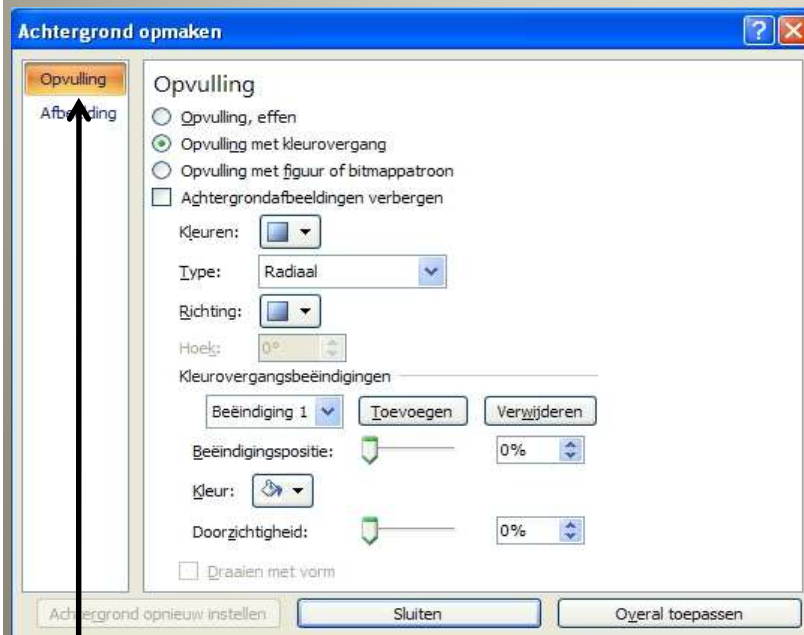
Achtergrond opmaken

Opvulling
Afbeelding

Opvulling
Opvulling, effen
Opvulling met kleurovergang
Opvulling met figuur of bitmappatroon
Achtergrondafbeeldingen verbergen
Kleuren:
Type: Radiaal
Richting:
Hoek: 0°
Kleurovergangsbeëindigingen
Beëindiging 1
Toevoegen
Verwijderen
Beëindigingspositie: 0%
Kleur:
Doorzichtigheid: 0%
Draaien met vorm

Achtergrond opnieuw instellen
Sluiten
Overal toepassen